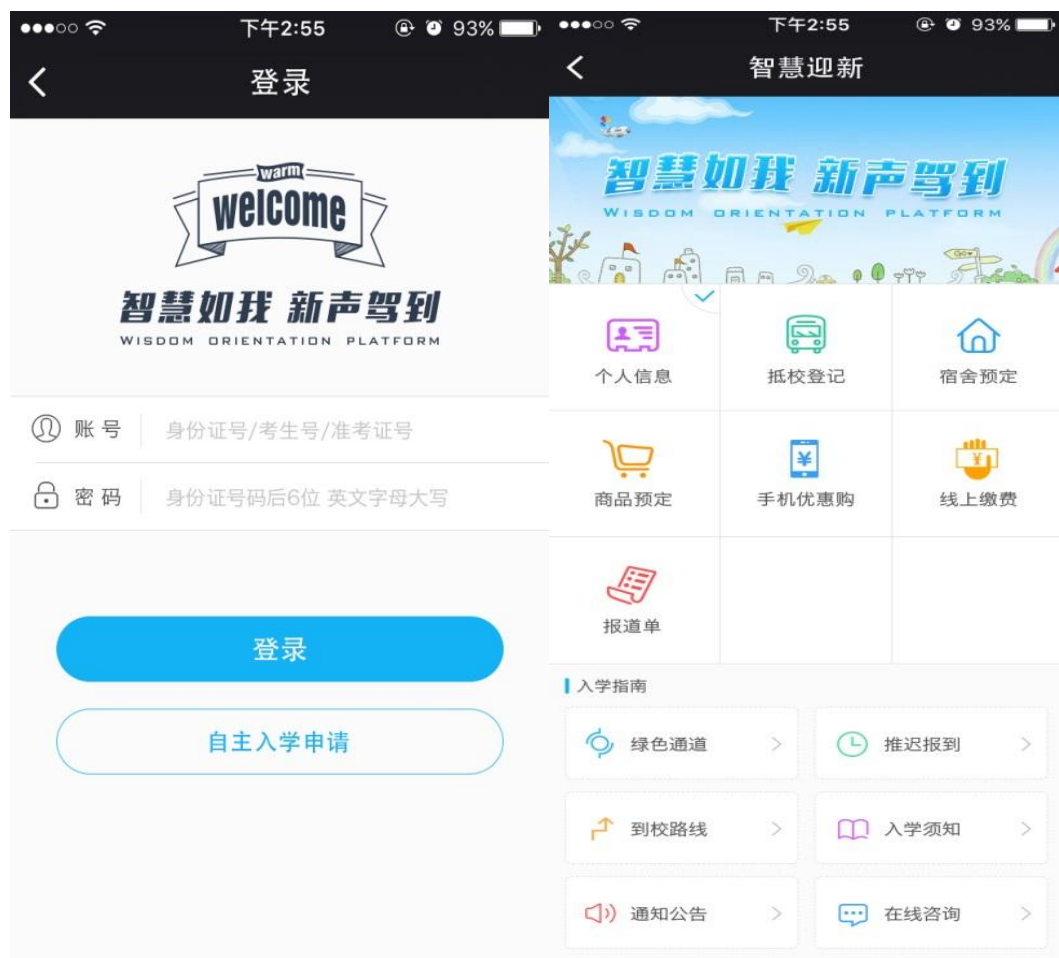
下午2:55
93%

登录

warm
welcome

智慧如我 新声驾到
WISDOM ORIENTATION PLATFORM

账号 身份证号/考生号/准考证号

密码 身份证号码后6位 英文字母大写

登录

自主入学申请

下午2:55
93%

智慧迎新

智慧如我 新声驾到
WISDOM ORIENTATION PLATFORM

GO

个人信息
抵校登记
宿舍预定
商品预定
手机优惠购
线上缴费
报道单

入学指南

绿色通道
推迟报到
到校路线
入学须知
通知公告
在线咨询